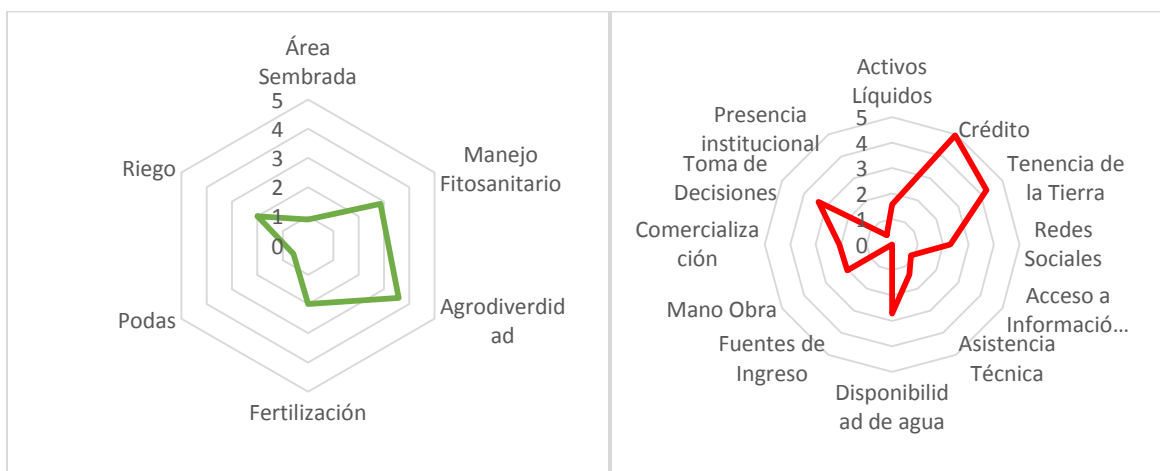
Área Sembrada
5
4
3
2
1
0
Manejo Fitosanitario
Agrodiverdidad
Fertilización
Podas
Riego

Activos Líquidos
5
4
3
2
1
0
Crédito
Tenencia de la Tierra
Redes Sociales
Acceso a Informació…
Asistencia Técnica
Disponibilidad de agua
Fuentes de Ingreso
Mano Obra
Comercialización
Toma de Decisiones
Presencia institucional